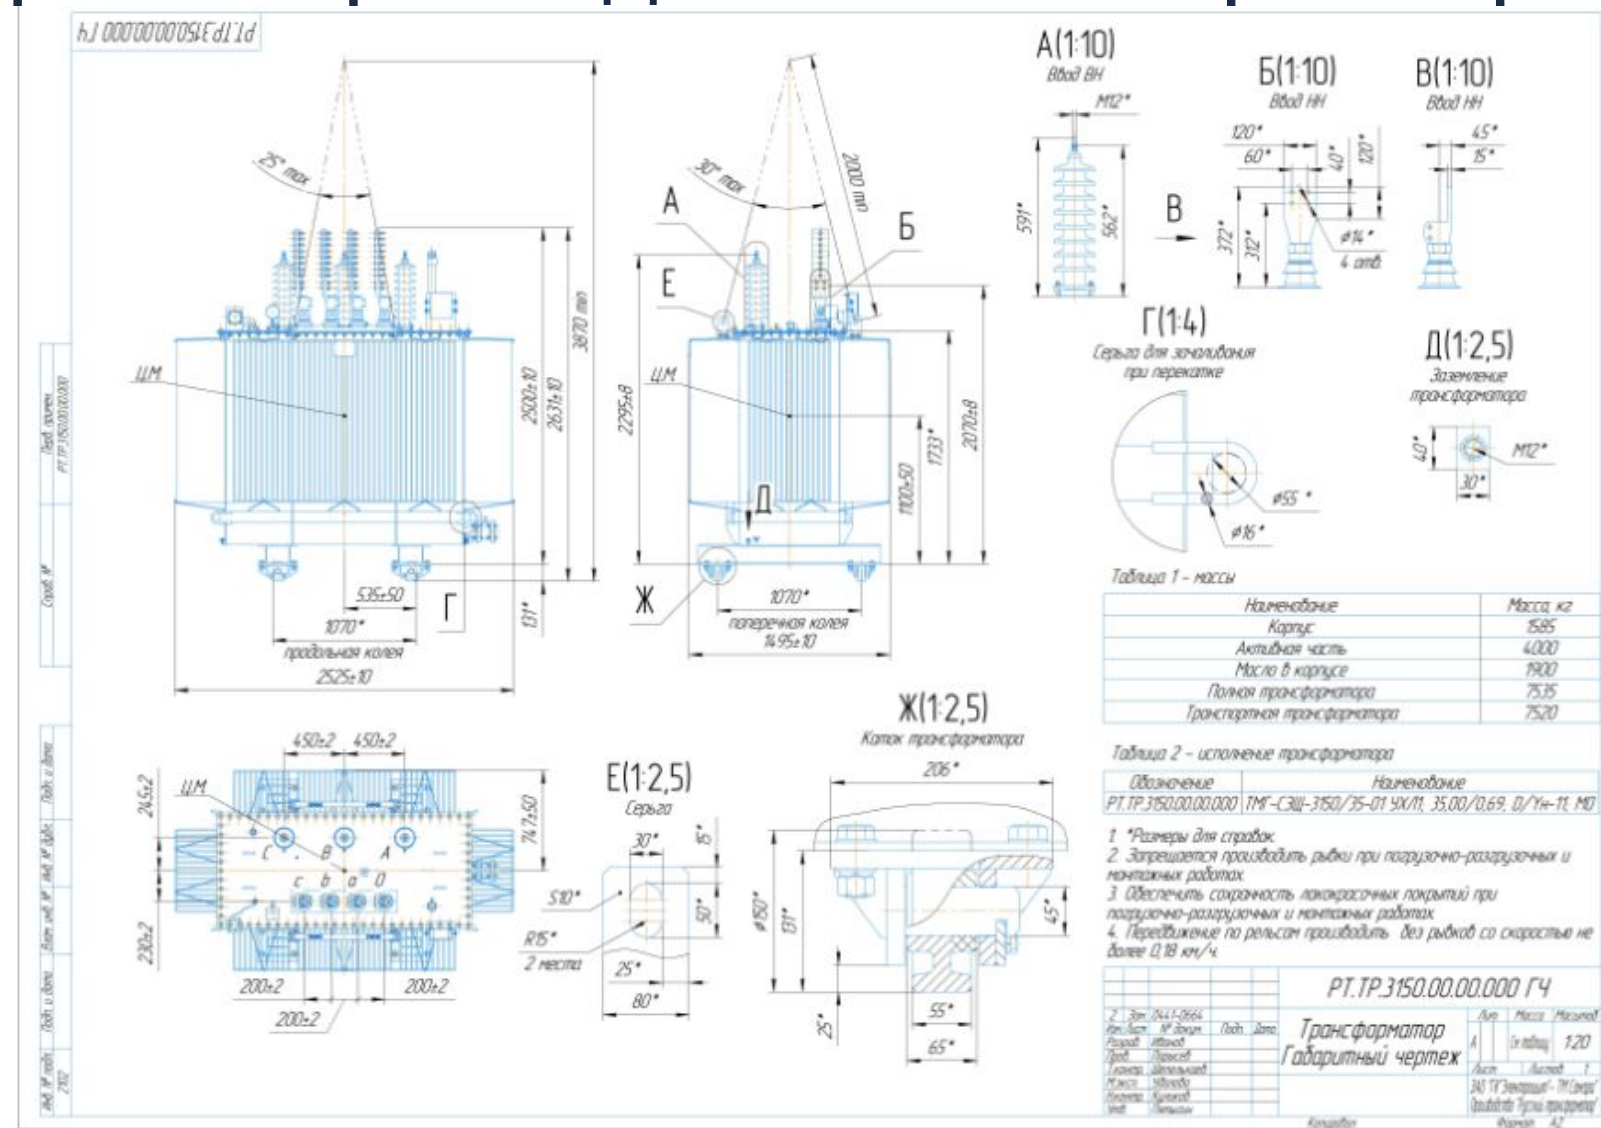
РТ.ТР3150.00.00.000 ГЧ

25° max

30° max

2000 min

А

Б

Е

ЦМ

ЦМ

2500±10

2631±10

3870 min

2295±8

1733*

2070±8

1100±50

Д

131*

535±50

1070*

продольная колея

2525±10

Г

Ж

1070*

поперечная колея

1495±10

А(1:10)
Ввод ВН

М12*

591*

562*

Б(1:10)
Ввод НН

120*

60*

40*

120*

372*

312*

⌀14*

4 отв.

В

В(1:10)
Ввод НН

45*

15*

Г(1:4)
Серьга для зачаливания при перекатке

⌀55*

⌀16*

Д(1:2,5)
Заземление трансформатора

40*

М12*

30*

Таблица 1 – массы

| Наименование | Масса, кг |
|---|---|
| Корпус | 1585 |
| Активная часть | 4000 |
| Масло в корпусе | 1900 |
| Полная трансформатора | 7535 |
| Транспортная трансформатора | 7520 |

Таблица 2 – исполнение трансформатора

| Обозначение | Наименование |
|---|---|
| РТ.ТР.3150.00.00.000 | ТМГ-СЭЩ-3150/35-01 УХЛ1, 35,00/0,69, D/Yн-11, МО |

1. *Размеры для справок.
2. Запрещается производить рывки при погрузочно-разгрузочных и монтажных работах.
3. Обеспечить сохранность лакокрасочных покрытий при погрузочно-разгрузочных и монтажных работах.
4. Передвижение по рельсам производить без рывков со скоростью не более 0,18 км/ч.

450±2

450±2

ЦМ

245±2

747±50

230±2

C

B

A

c

b

a

0

200±2

200±2

200±2

Е(1:2,5)
Серьга

30*

15*

S10*

50*

R15*

2 места

25*

80*

Ж(1:2,5)
Каток трансформатора

206*

⌀150*

131*

45*

25*

55*

65*

РТ.ТР.3150.00.00.000 ГЧ

Трансформатор
Габаритный чертеж

Лит. Масса Масштаб

А

См. таблицу 1:20

Лист Листов 1

ЗАО "ГК "Электрощит" - ТМ Самара"

Изм. Лист № докум. Подп. Дата

Разраб. Иванов

Пров. Павлов

Т.контр.

Н.контр.

Утв.

Копировал

Формат А2

Перв. примен. РТ.ТР.3150.00.00.000

Справ. №

Подп. и дата

Инв. № дубл.

Взам. инв. №

Подп. и дата

Инв. № подл.